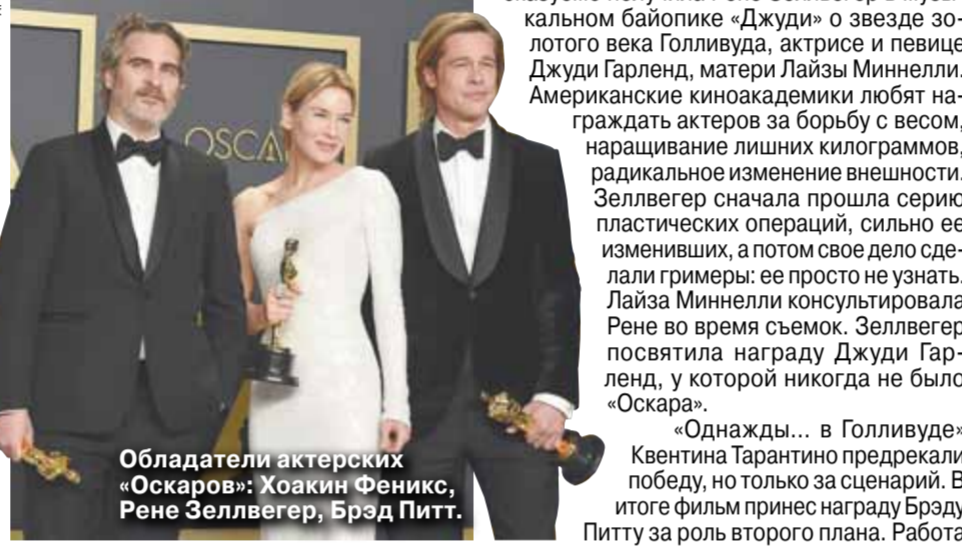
OSCAR

Обладатели актерских «Оскаров»: Хоакин Феникс, Рене Зеллвегер, Брэд Питт.

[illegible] кальном байопике «Джуди» о звезде золотого века Голливуда, актрисе и певице Джуди Гарленд, матери Лайзы Миннелли. Американские киноакадемики любят награждать актеров за борьбу с весом, наращивание лишних килограммов, радикальное изменение внешности. Зеллвегер сначала прошла серию пластических операций, сильно ее изменивших, а потом свое дело сделали гримеры: ее просто не узнать. Лайза Миннелли консультировала Рене во время съемок. Зеллвегер посвятила награду Джуди Гарленд, у которой никогда не было «Оскара».

«Однажды... в Голливуде» Квентина Тарантино предрекали победу, но только за сценарий. В итоге фильм принес награду Брэду Питту за роль второго плана. Работа